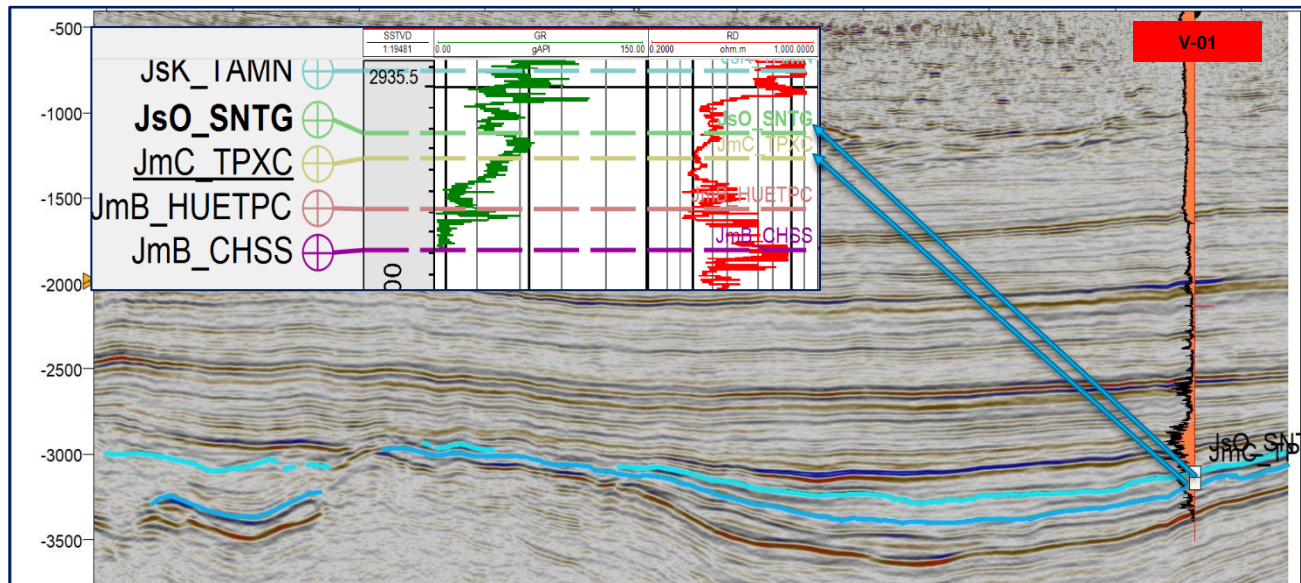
-500
-1000
-1500
-2000
-2500
-3000
-3500

V-01

JsK_TAMN
JsO_SNTG
JmC_TPXC
JmB_HUETPC
JmB_CHSS

SSTVD
1:19481
2935.5
00

GR
0.00 gAPI 150.00

RD
0.2000 ohm.m 1,000.0000

JsO_SNTG
JmC_TPXC
JmB_HUETPC
JmB_CHSS

JsO_SNT
JmC_TP